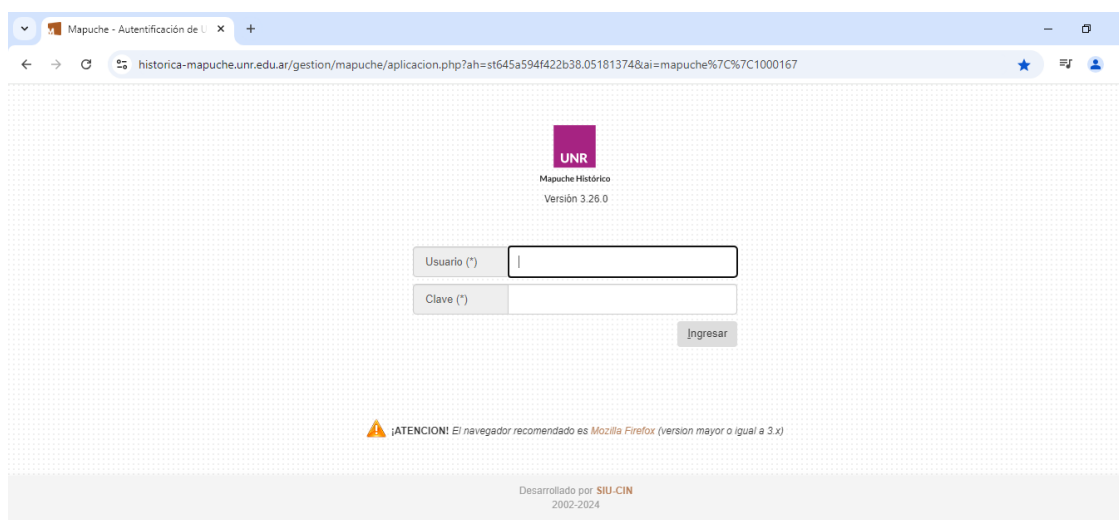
Mapuche - Autentificación de U

historica-mapuche.unr.edu.ar/gestion/mapuche/aplicacion.php?ah=st645a594f422b38.05181374&ai=mapuche%7C%7C1000167

UNR

Mapuche Histórico

Versión 3.26.0

Usuario (*)

Clave (*)

Ingresar

¡ATENCION! El navegador recomendado es Mozilla Firefox (version mayor o igual a 3.x)

Desarrollado por SIU-CIN
2002-2024